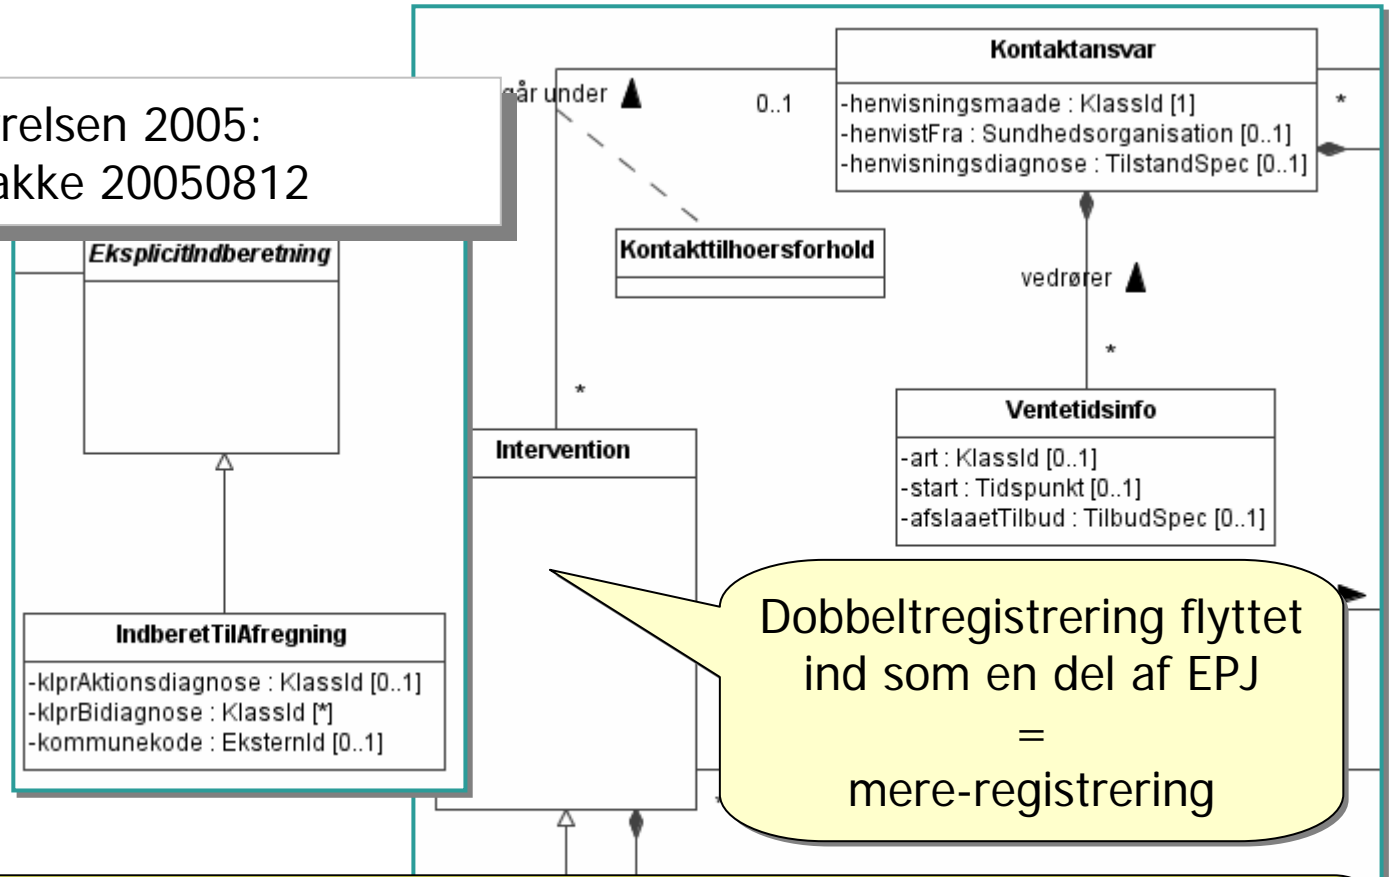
relsen 2005:
akke 20050812

går under

0..1

Kontaktansvar
-henvisningsmaade : KlassId [1]
-henvistFra : Sundhedsorganisation [0..1]
-henvisningsdiagnose : TilstandSpec [0..1]

*

EksplicitIndberetning

Kontakttilhoersforhold

vedrører

*

*

Ventetidsinfo
-art : KlassId [0..1]
-start : Tidspunkt [0..1]
-afslaaetTilbud : TilbudSpec [0..1]

Intervention

IndberetTilAfregning
-klprAktionsdiagnose : KlassId [0..1]
-klprBidiagnose : KlassId [*]
-kommunekode : EksternId [0..1]

Dobbeltregistrering flyttet ind som en del af EPJ
=
mere-registrering